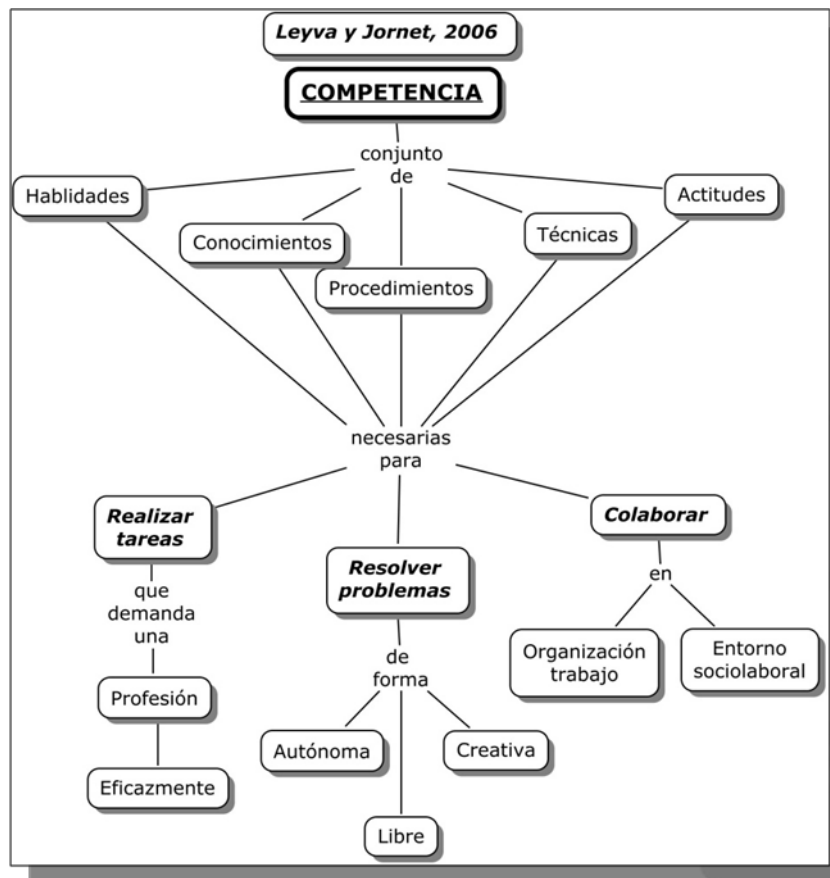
Leyva y Jornet, 2006

COMPETENCIA

conjunto de

Hablidades

Conocimientos

Procedimientos

Técnicas

Actitudes

necesarias para

Realizar tareas

que demanda una

Profesión

Eficazmente

Resolver problemas

de forma

Autónoma

Libre

Creativa

Colaborar

en

Organización trabajo

Entorno sociolaboral